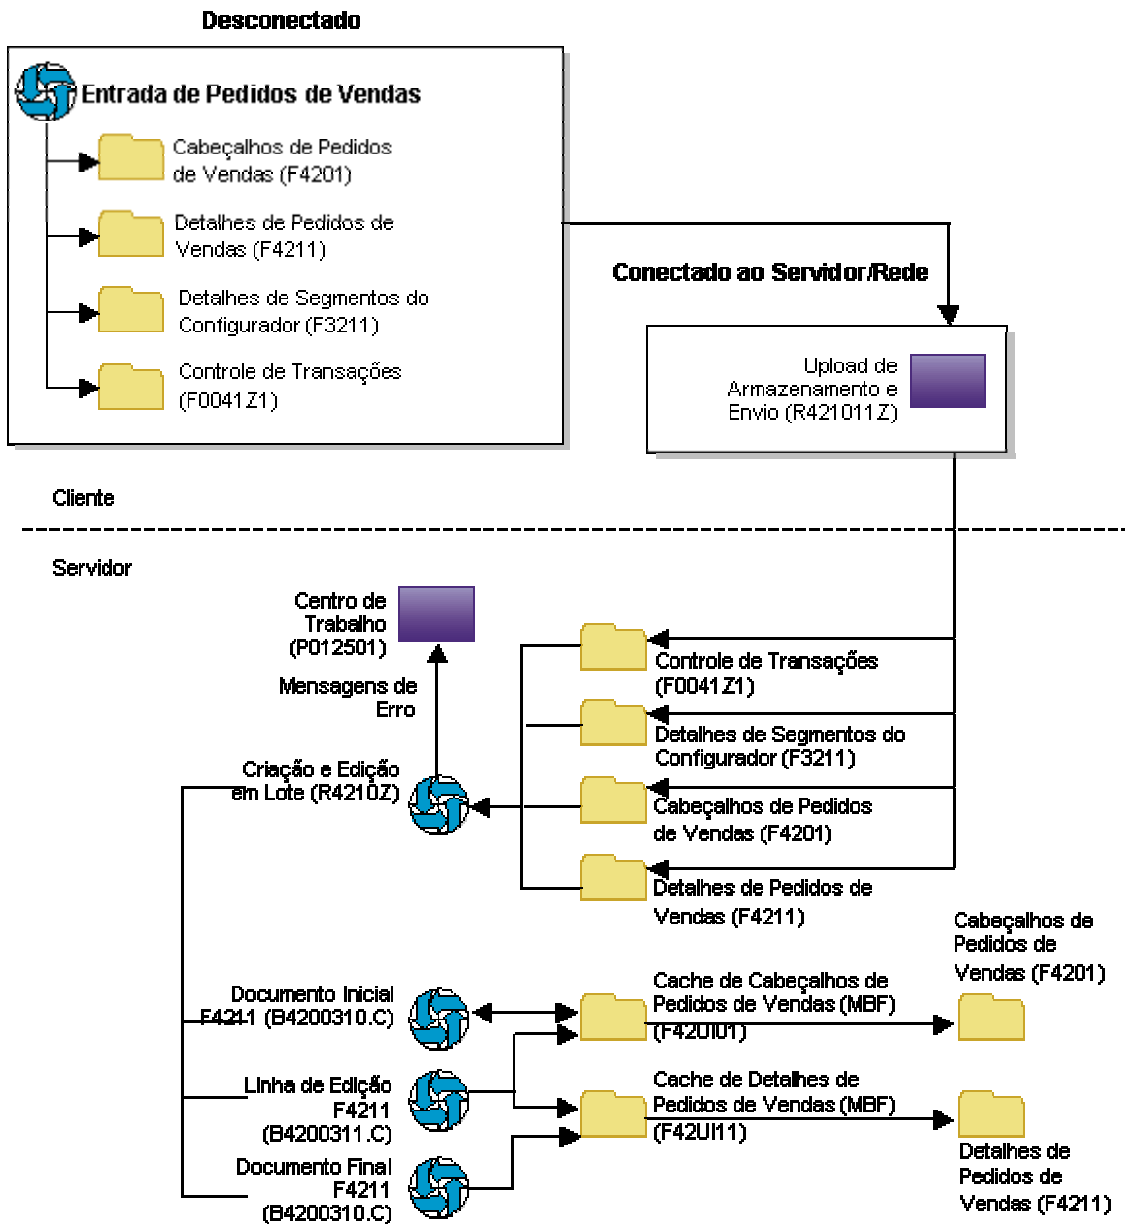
Desconectado

Entrada de Pedidos de Vendas

Cabeçalhos de Pedidos de Vendas (F4201)

Detalhes de Pedidos de Vendas (F4211)

Detalhes de Segmentos do Configurador (F3211)

Controle de Transações (F0041Z1)

Conectado ao Servidor/Rede

Upload de Armazenamento e Envio (R421011Z)

Cliente

Servidor

Centro de Trabalho (P012501)

Mensagens de Erro

Controle de Transações (F0041Z1)

Detalhes de Segmentos do Configurador (F3211)

Criação e Edição em Lote (R4210Z)

Cabeçalhos de Pedidos de Vendas (F4201)

Detalhes de Pedidos de Vendas (F4211)

Cabeçalhos de Pedidos de Vendas (F4201)

Documento Inicial F4211 (B4200310.C)

Cache de Cabeçalhos de Pedidos de Vendas (MBF) (F42UI01)

Linha de Edição F4211 (B4200311.C)

Cache de Detalhes de Pedidos de Vendas (MBF) (F42UI11)

Detalhes de Pedidos de Vendas (F4211)

Documento Final F4211 (B4200310.C)